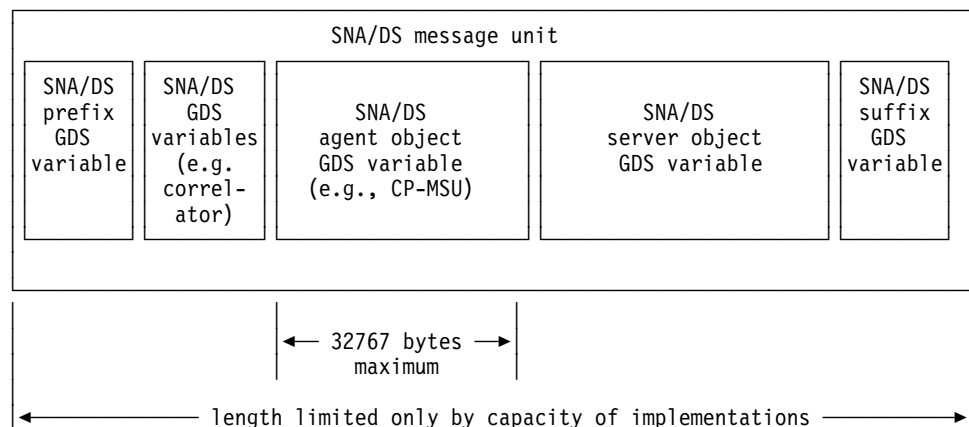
SNA/DS message unit

SNA/DS prefix GDS variable

SNA/DS GDS variables (e.g. correlator)

SNA/DS agent object GDS variable (e.g., CP-MSU)

SNA/DS server object GDS variable

SNA/DS suffix GDS variable

← 32767 bytes → maximum

← length limited only by capacity of implementations →